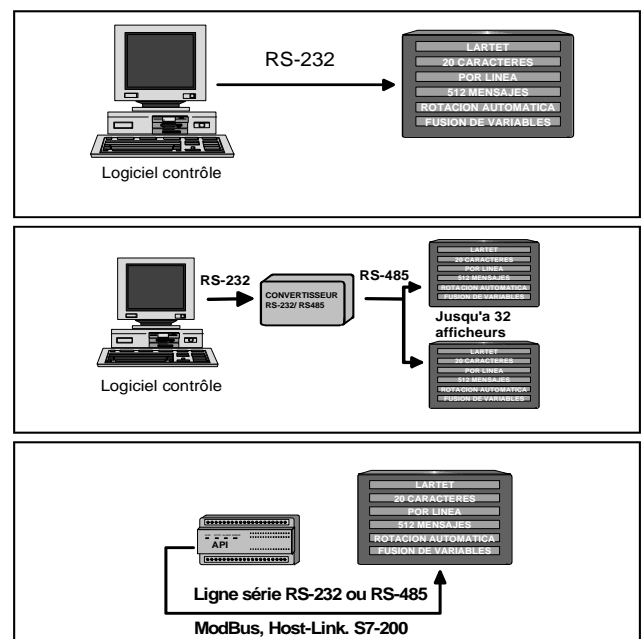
RS-232

LARTET
20 CARACTERES
POR LINEA
512 MENSAJES
ROTACION AUTOMATICA
FUSION DE VARIABLES

Logiciel contrôle

RS-232
CONVERTISSEUR RS-232/ RS485
RS-485

LARTET
20 CARACTERES
POR LINEA
512 MENSAJES
ROTACION AUTOMATICA
FUSION DE VARIABLES

Jusqu'a 32 afficheurs

LARTET
20 CARACTERES
POR LINEA
512 MENSAJES
ROTACION AUTOMATICA
FUSION DE VARIABLES

Logiciel contrôle

LARTET
20 CARACTERES
POR LINEA
512 MENSAJES
ROTACION AUTOMATICA
FUSION DE VARIABLES

API

Ligne série RS-232 ou RS-485

ModBus, Host-Link. S7-200